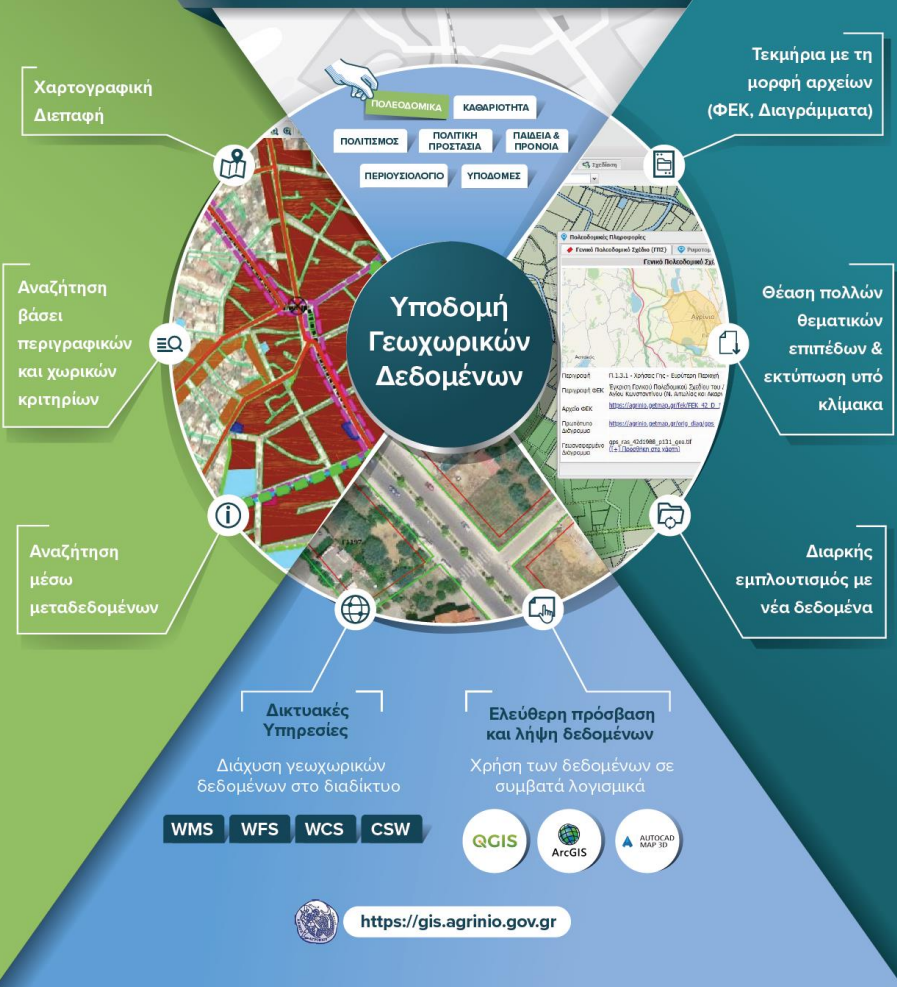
Χαρτογραφική Διεπαφή

ΠΟΛΕΟΔΟΜΙΚΑ
ΚΑΘΑΡΙΟΤΗΤΑ
ΠΟΛΙΤΙΣΜΟΣ
ΠΟΛΙΤΙΚΗ ΠΡΟΣΤΑΣΙΑ
ΠΑΙΔΕΙΑ & ΠΡΟΝΟΙΑ
ΠΕΡΙΟΥΣΙΟΛΟΓΙΟ
ΥΠΟΔΟΜΕΣ

Τεκμήρια με τη μορφή αρχείων (ΦΕΚ, Διαγράμματα)

Αναζήτηση βάσει περιγραφικών και χωρικών κριτηρίων

Υποδομή Γεωχωρικών Δεδομένων

Θέαση πολλών θεματικών επιπέδων & εκτύπωση υπό κλίμακα

Πολεοδομικές Πληροφορίες
Γενικό Πολεοδομικό Σχέδιο (ΓΠΣ)
Γενικό Πολεοδομικό Σχ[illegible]
Περιγραφή
Π.1.3.1 - Χρήσεις Γης - Ευρύτερη Περιοχ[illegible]
Περιγραφή ΦΕΚ
Έγκριση Γενικού Πολεοδομικού Σχεδίου του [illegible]
Αρχείο ΦΕΚ
https://agrinio.getmap.gr/fek/FEK_42_D_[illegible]
Πρωτότυπο Διάγραμμα
https://agrinio.getmap.gr/orig_diag/gps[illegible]
Γεωαναφερμένο Διάγραμμα
gps_ras_42d1988_p131_geo.tif
[+] Προσθήκη στο χάρτη

Αναζήτηση μέσω μεταδεδομένων

Διαρκής εμπλουτισμός με νέα δεδομένα

Δικτυακές Υπηρεσίες
Διάχυση γεωχωρικών δεδομένων στο διαδίκτυο

WMS WFS WCS CSW

Ελεύθερη πρόσβαση και λήψη δεδομένων
Χρήση των δεδομένων σε συμβατά λογισμικά

QGIS
ArcGIS
AUTOCAD MAP 3D

https://gis.agrinio.gov.gr